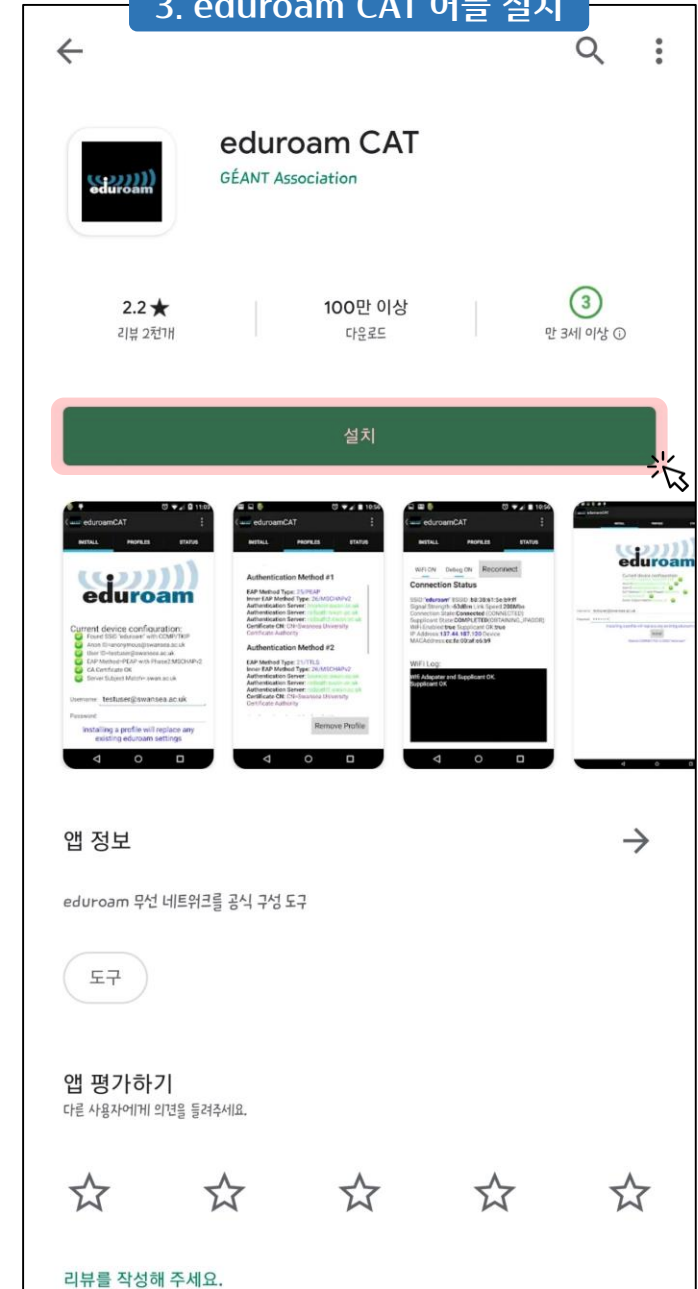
3. eduroam CAT 어플 설치

eduroam CAT
GÉANT Association

2.2★
리뷰 2천개

100만 이상
다운로드

3
만 3세 이상 ⓘ

설치

eduroamCAT
INSTALL PROFILES STATUS
eduroam
Current device configuration:
Username: testuser@swansea.ac.uk
Password:
Installing a profile will replace any existing eduroam settings

eduroamCAT
INSTALL PROFILES STATUS
Authentication Method #1
Authentication Method #2
Remove Profile

eduroamCAT
INSTALL PROFILES STATUS
WiFi ON Debug ON Reconnect
Connection Status
WiFi Log:
Wifi Adapter and Supplicant OK.
Supplicant OK

eduroam

앱 정보

eduroam 무선 네트워크를 공식 구성 도구

도구

앱 평가하기
다른 사용자에게 의견을 들려주세요.

리뷰를 작성해 주세요.